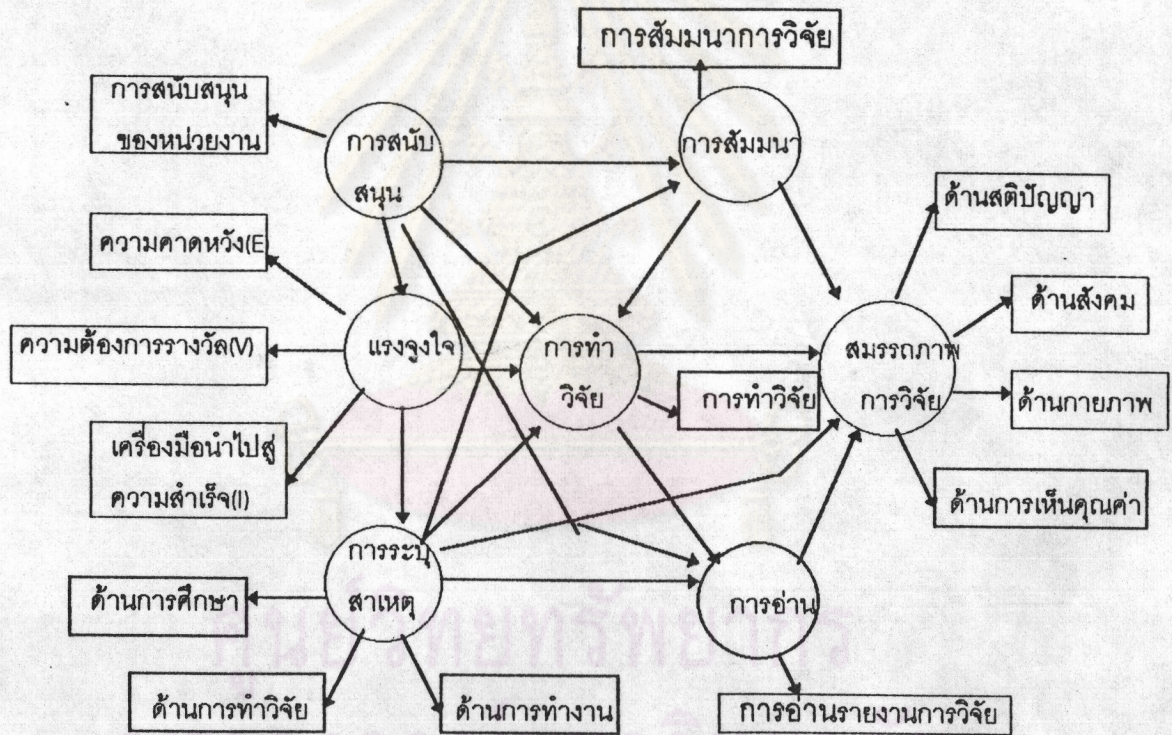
การสัมมนาการวิจัย

การสนับสนุนของหน่วยงาน

การสนับสนุน

การสัมมนา

ด้านสติปัญญา

ความคาดหวัง(E

ด้านสังคม

ความต้องการรางวัล(V)

แรงจูงใจ

การทำวิจัย

สมรรถภาพการวิจัย

การทำวิจัย

ด้านกายภาพ

เครื่องมือนำไปสู่ความสำเร็จ(I)

ด้านการเห็นคุณค่า

การระบุสาเหตุ

ด้านการศึกษา

การอ่าน

ด้านการทำวิจัย

ด้านการทำงาน

การอ่านรายงานการวิจัย